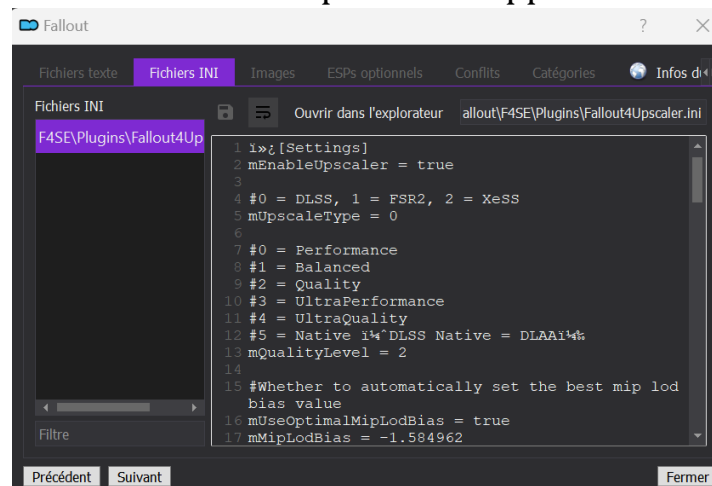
Fallout ? ×

Fichiers texte Fichiers INI Images ESPs optionnels Conflits Catégories Infos d

Fichiers INI

F4SE\Plugins\Fallout4Up

Ouvrir dans l'explorateur allout\F4SE\Plugins\Fallout4Upscaler.ini

1 ï»¿[Settings]
2 mEnableUpscaler = true
3
4 #0 = DLSS, 1 = FSR2, 2 = XeSS
5 mUpscaleType = 0
6
7 #0 = Performance
8 #1 = Balanced
9 #2 = Quality
10 #3 = UltraPerformance
11 #4 = UltraQuality
12 #5 = Native ï¼ˆDLSS Native = DLAAï¼‰
13 mQualityLevel = 2
14
15 #Whether to automatically set the best mip lod bias value
16 mUseOptimalMipLodBias = true
17 mMipLodBias = -1.584962

Filtre

Précédent Suivant Fermer